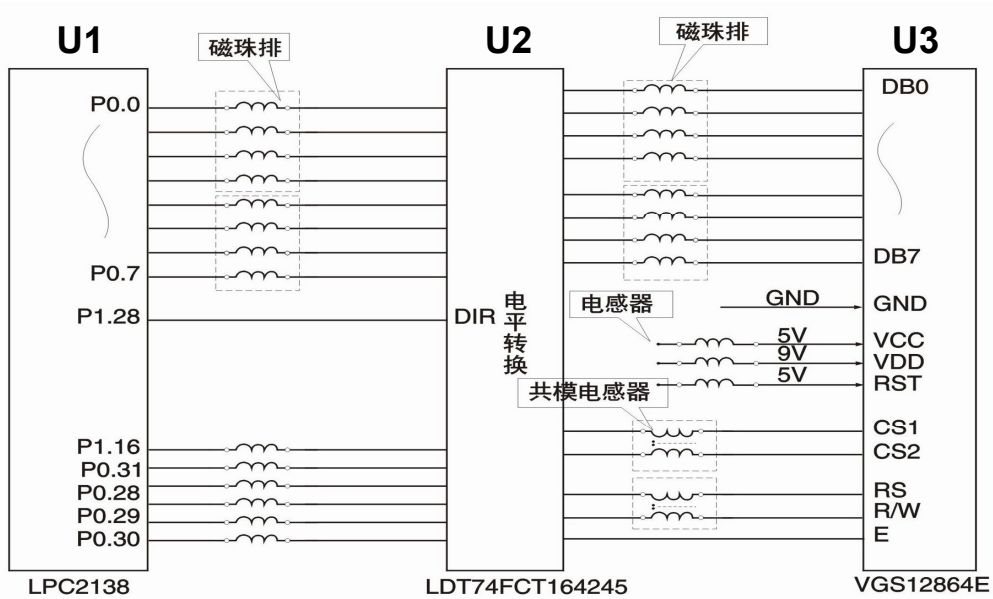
U1

磁珠排

U2

磁珠排

U3

P0.0

P0.7

P1.28

P1.16
P0.31
P0.28
P0.29
P0.30

LPC2138

DIR 电平转换

LDT74FCT164245

电感器

共模电感器

DB0

DB7

GND
GND
5V
VCC
9V
VDD
5V
RST

CS1
CS2

RS
R/W
E

VGS12864E